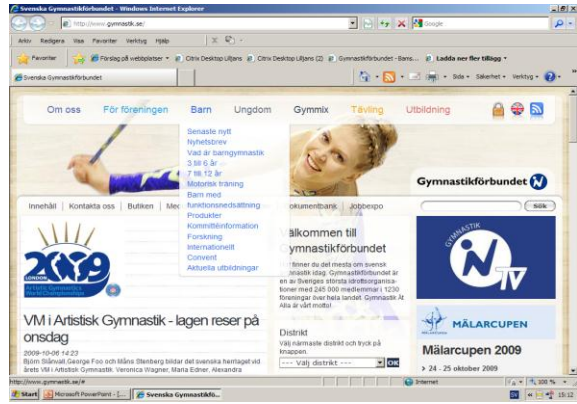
Svenska Gymnastikförbundet - Windows Internet Explorer

http://www.gymnastik.se/

Google

Arkiv Redigera Visa Favoriter Verktyg Hjälp

Favoriter | Förslag på webbplatser | Citrix Desktop Liljans | Citrix Desktop Liljans (2) | Gymnastikförbundet - Bans... | Ladda ner fler tillägg

Svenska Gymnastikförbundet

Sida | Säkerhet | Verktyg

Om oss | För föreningen | Barn | Ungdom | Gymmix | Tävling | Utbildning

Senaste nytt
Nyhetsbrev
Vad är barngymnastik
3 till 6 år
7 till 12 år
Motorisk träning
Barn med funktionsnedsättning
Produkter
Kommittéinformation
Forskning
Internationellt
Convent
Aktuella utbildningar

Gymnastikförbundet

Innehåll | Kontakta oss | Butiken | Med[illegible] | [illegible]okumentbank | Jobbexpo

Sök

2009
LONDON
Artistic Gymnastics World Championships

VM i Artistisk Gymnastik - lagen reser på onsdag

2009-10-06 14:23
Björn Stanvall George Foo och Måns Stenberg bildar det svenska herrlaget vid årets VM i Artistisk Gymnastik. Veronica Wagner, Marie Edner, Alexandra

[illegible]älkommen till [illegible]ymnastikförbundet

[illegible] är en av de mest om svensk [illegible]mnastik idag. Gymnastikförbundet är en av Sveriges största idrottsorganisationer med 245 000 medlemmar i 1230 föreningar över hela landet. Gymnastik åt Alla är vårt motto!

Distrikt
Välj närmaste distrikt och tryck på knappen.

--- Välj distrikt ---
OK

GYMNASTIK
TV

MÄLARCUPEN

Mälarcupen 2009
24 - 25 oktober 2009

http://www.gymnastik.se/#

Internet

100 %

Start | Microsoft PowerPoint - [... | Svenska Gymnastikfö...

15:12